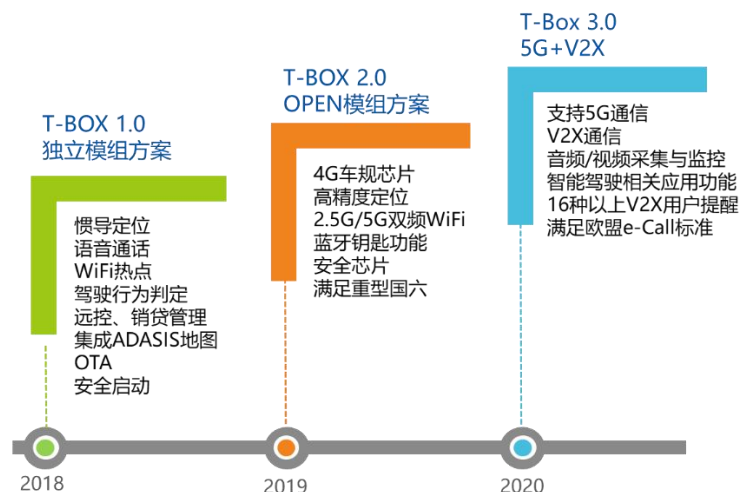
T-BOX 1.0
独立模组方案

惯导定位
语音通话
WiFi热点
驾驶行为判定
远控、销贷管理
集成ADASIS地图
OTA
安全启动

T-BOX 2.0
OPEN模组方案

4G车规芯片
高精度定位
2.5G/5G双频WiFi
蓝牙钥匙功能
安全芯片
满足重型国六

T-Box 3.0
5G+V2X

支持5G通信
V2X通信
音频/视频采集与监控
智能驾驶相关应用功能
16种以上V2X用户提醒
满足欧盟e-Call标准

2018
2019
2020